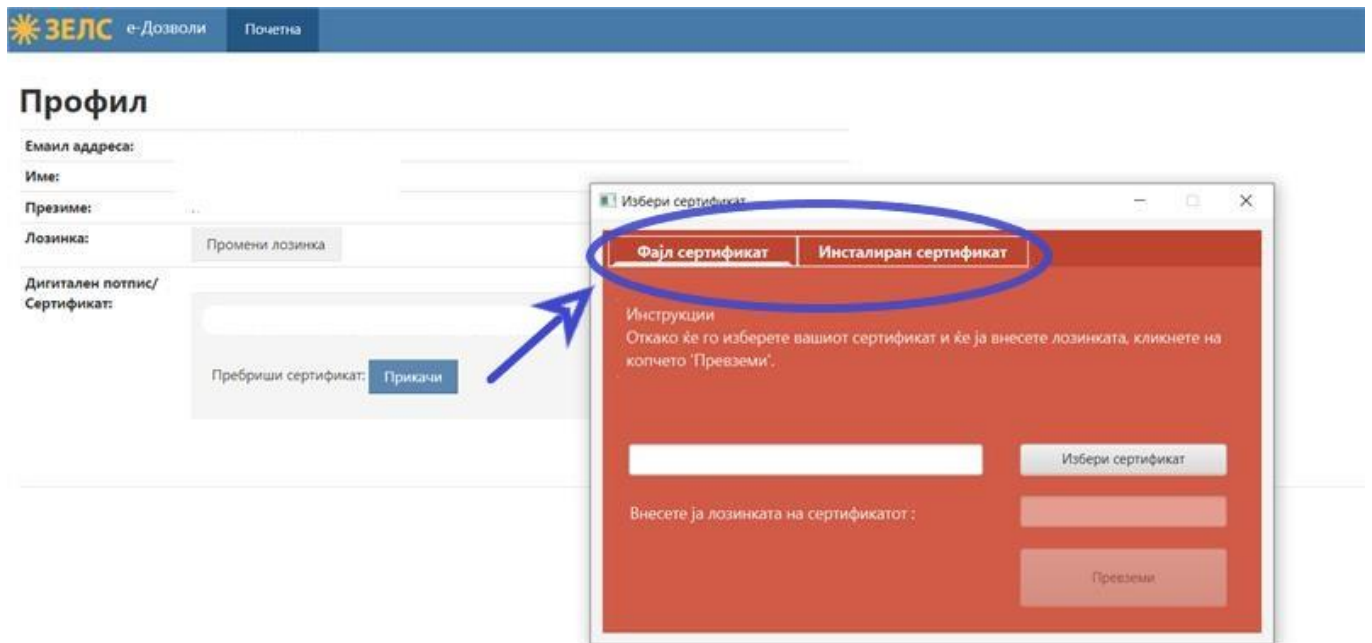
ЗЕЛС е-Дозволи Почетна

Профил

Емаил аддреса:
Име:
Презиме:
Лозинка: Промени лозинка
Дигитален потпис/ Сертификат:

Пребриши сертификат: Прикачи

Избери сертификат

Фајл сертификат
Инсталиран сертификат

Инструкции
Откако ќе го изберете вашиот сертификат и ќе ја внесете лозинката, кликнете на копчето 'Превземи'.

Избери сертификат

Внесете ја лозинката на сертификатот :

Превземи